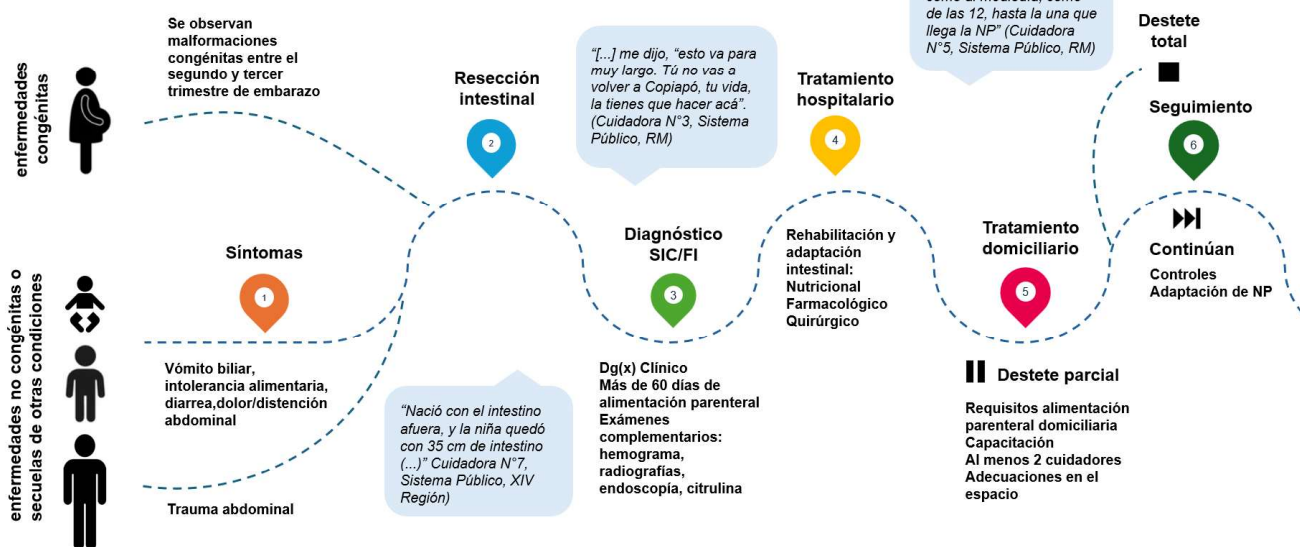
enfermedades congénitas

Se observan malformaciones congénitas entre el segundo y tercer trimestre de embarazo

enfermedades no congénitas o secuelas de otras condiciones

Síntomas

1

Vómito biliar, intolerancia alimentaria, diarrea,dolor/distención abdominal

Trauma abdominal

Resección intestinal

2

"Nació con el intestino afuera, y la niña quedó con 35 cm de intestino (...)" Cuidadora N°7, Sistema Público, XIV Región)

"[...] me dijo, "esto va para muy largo. Tú no vas a volver a Copiapó, tu vida, la tienes que hacer acá". (Cuidadora N°3, Sistema Público, RM)

Diagnóstico SIC/FI

3

Dg(x) Clínico
Más de 60 días de alimentación parenteral
Exámenes complementarios: hemograma, radiografías, endoscopía, citrulina

Tratamiento hospitalario

4

Rehabilitación y adaptación intestinal:
Nutricional
Farmacológico
Quirúrgico

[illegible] de las 12, hasta la una que llega la NP" (Cuidadora N°5, Sistema Público, RM)

Tratamiento domiciliario

5

Destete parcial

Requisitos alimentación parenteral domiciliaria
Capacitación
Al menos 2 cuidadores
Adecuaciones en el espacio

Destete total

Seguimiento

6

Continúan
Controles
Adaptación de NP